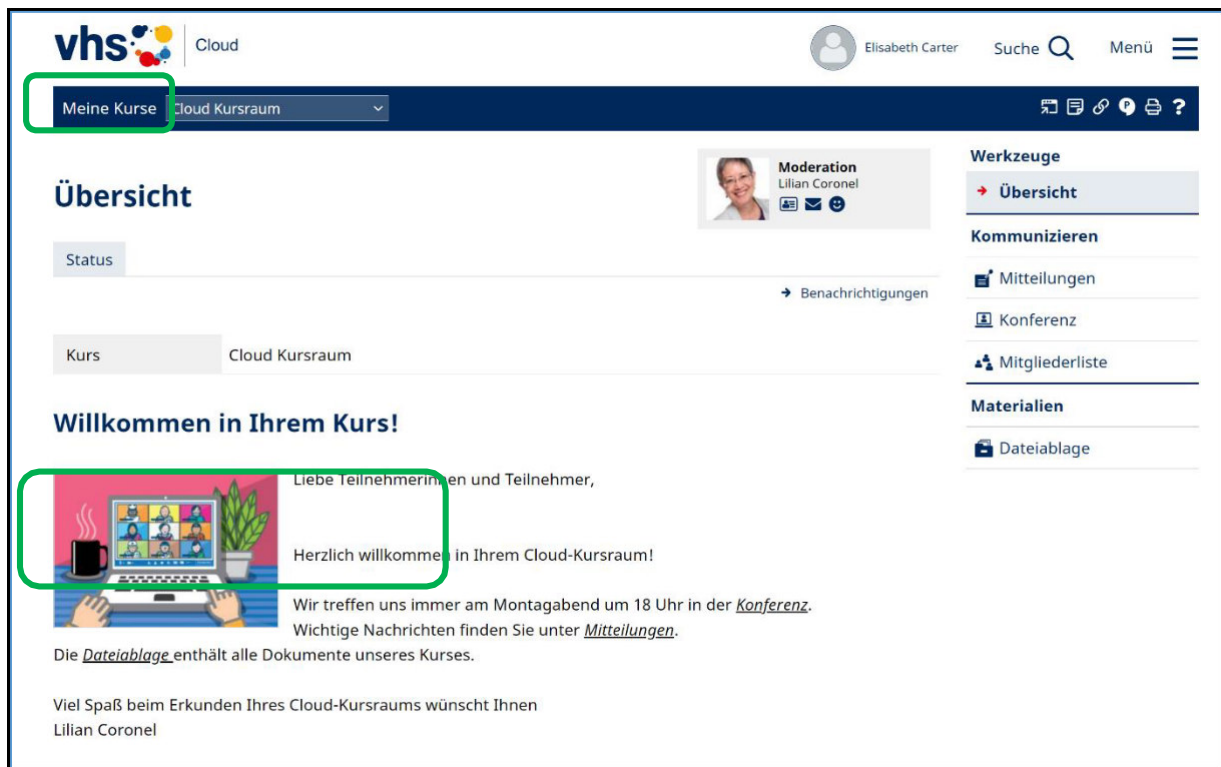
vhs Cloud

Elisabeth Carter Suche Menü

Meine Kurse Cloud Kursraum

Übersicht

Moderation
Lilian Coronel

Status

Benachrichtigungen

| Kurs | Cloud Kursraum |
|---|---|

Willkommen in Ihrem Kurs!

Liebe Teilnehmerinnen und Teilnehmer,

Herzlich willkommen in Ihrem Cloud-Kursraum!

Wir treffen uns immer am Montagabend um 18 Uhr in der Konferenz. Wichtige Nachrichten finden Sie unter Mitteilungen. Die Dateiablage enthält alle Dokumente unseres Kurses.

Viel Spaß beim Erkunden Ihres Cloud-Kursraums wünscht Ihnen
Lilian Coronel

Werkzeuge
Übersicht
Kommunizieren
Mitteilungen
Konferenz
Mitgliederliste
Materialien
Dateiablage